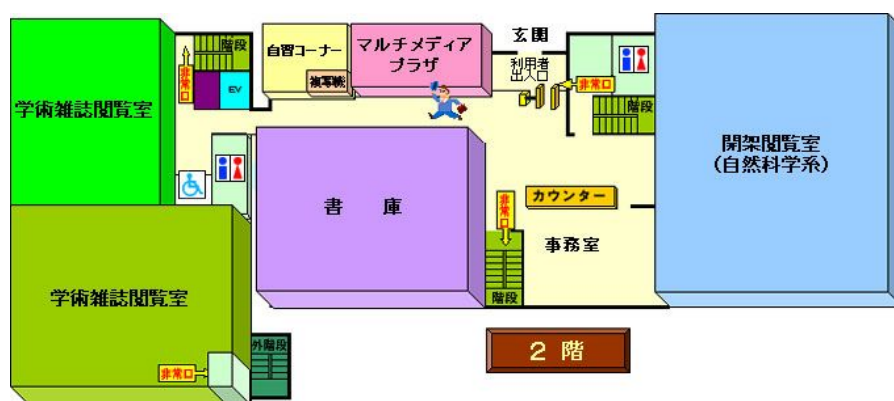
学術雑誌閲覧室

非常口

階段

EV

自習コーナー

複写機

マルチメディアプラザ

玄関

利用者出入口

非常口

階段

開架閲覧室
(自然科学系)

書庫

カウンター

非常口

事務室

階段

学術雑誌閲覧室

非常口

外階段

2 階